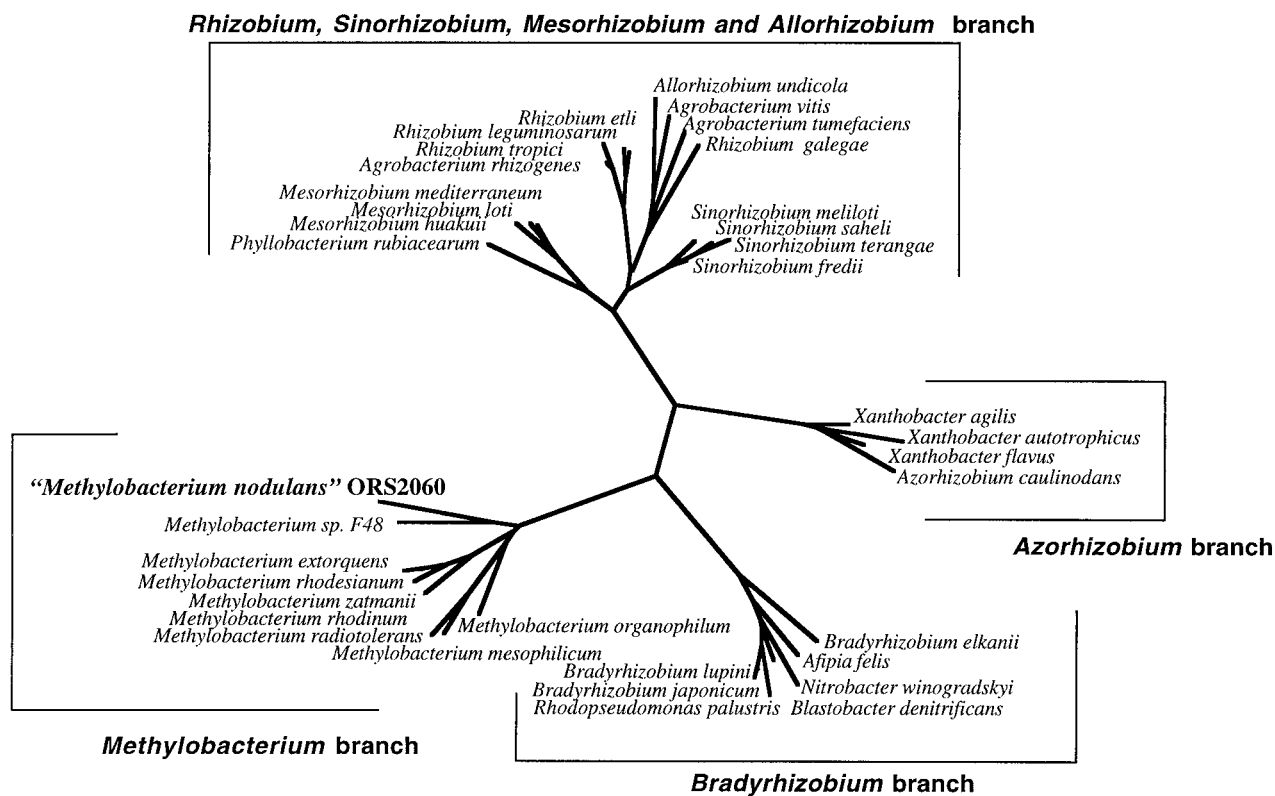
Rhizobium, Sinorhizobium, Mesorhizobium and Allorhizobium branch

Allorhizobium undicola
Agrobacterium vitis
Agrobacterium tumefaciens
Rhizobium galegae
Rhizobium etli
Rhizobium leguminosarum
Rhizobium tropici
Agrobacterium rhizogenes
Mesorhizobium mediterraneum
Mesorhizobium loti
Mesorhizobium huakuii
Phyllobacterium rubiacearum
Sinorhizobium meliloti
Sinorhizobium saheli
Sinorhizobium terangae
Sinorhizobium fredii

Xanthobacter agilis
Xanthobacter autotrophicus
Xanthobacter flavus
Azorhizobium caulinodans

Azorhizobium branch

"Methylobacterium nodulans" ORS2060
Methylobacterium sp. F48
Methylobacterium extorquens
Methylobacterium rhodesianum
Methylobacterium zatmanii
Methylobacterium rhodinum
Methylobacterium radiotolerans
Methylobacterium organophilum
Methylobacterium mesophilicum

Bradyrhizobium elkanii
Afipia felis
Bradyrhizobium lupini
Bradyrhizobium japonicum
Rhodopseudomonas palustris
Nitrobacter winogradskyi
Blastobacter denitrificans

Methylobacterium branch

Bradyrhizobium branch